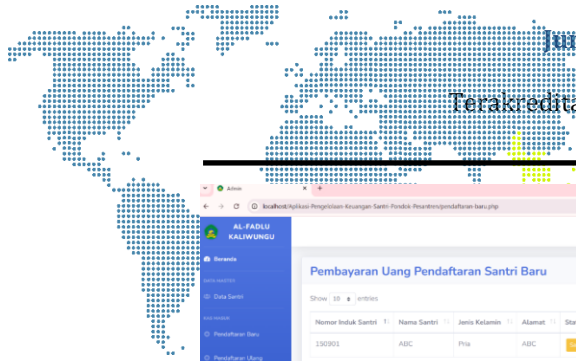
Ju

Terakredita

Admin

localhost/Aplikasi-Pengelolaan-Keuangan-Santri-Pondok-Pesantren/pendaftaran-baru.php

AL-FADLU KALIWUNGU

Beranda

DATA MASTER

Data Santri

PEMBAYARAN

Pendaftaran Baru

Pendaftaran Ulang

Pembayaran Uang Pendaftaran Santri Baru

Show 10 entries

| Nomor Induk Santri | Nama Santri | Jenis Kelamin | Alamat | Sta |
|---|---|---|---|---|
| 150801 | ABC | Pria | ABC | |